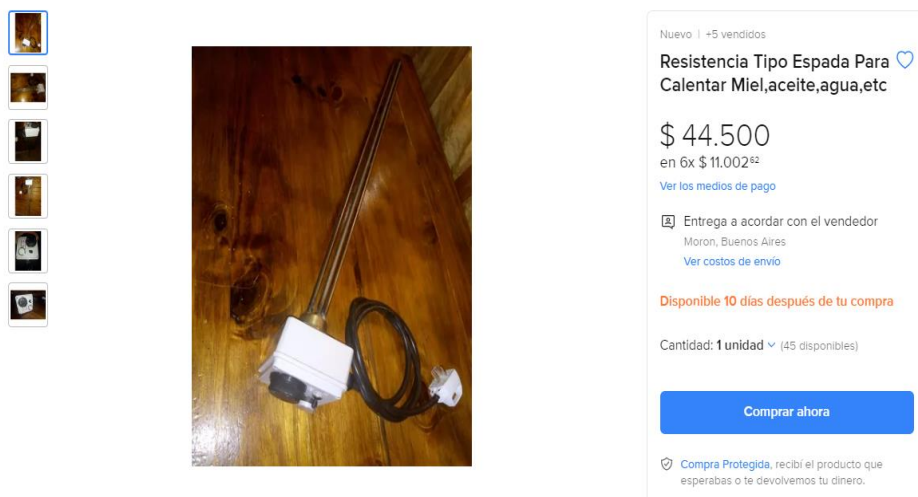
Nuevo | +5 vendidos

Resistencia Tipo Espada Para Calentar Miel,aceite,agua,etc

$ 44.500

en 6x $ 11.002$^{62}$

Ver los medios de pago

Entrega a acordar con el vendedor

Moron, Buenos Aires

Ver costos de envío

Disponible 10 días después de tu compra

Cantidad: 1 unidad (45 disponibles)

Comprar ahora

Compra Protegida, recibí el producto que esperabas o te devolvemos tu dinero.